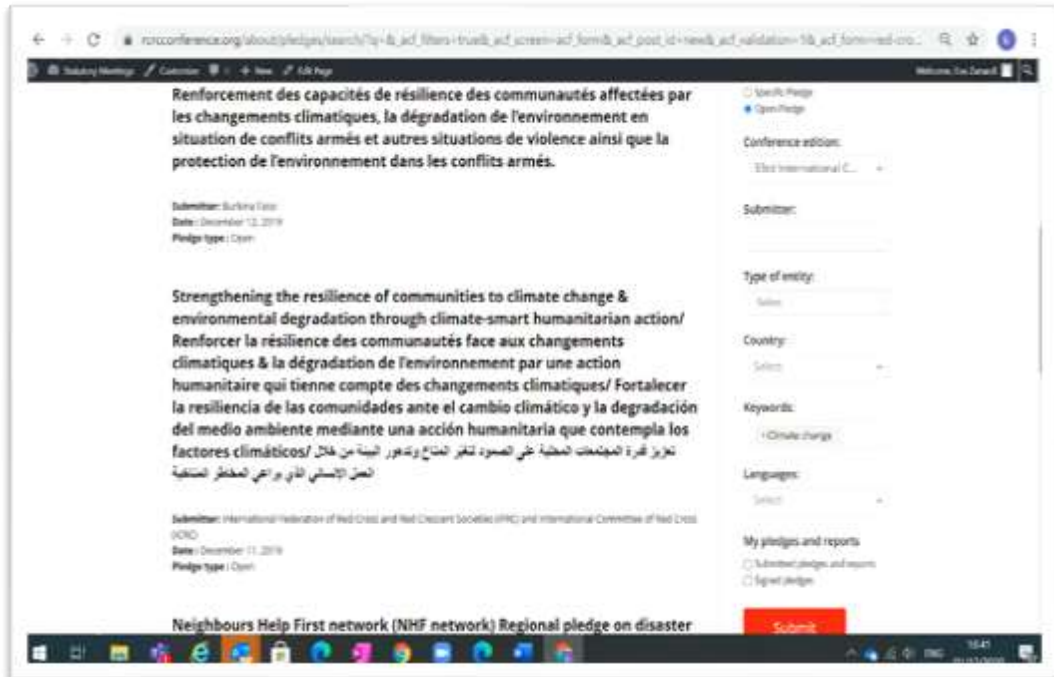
rcrcconference.org/about/pledges/search/?q=&_acf_filters=true&_acf_screen=acf_form&_acf_post_id=new&_acf_validation=1&_acf_form=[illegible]

Statutory Meetings Customize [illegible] + New Edit Page Welcome, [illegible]

Renforcement des capacités de résilience des communautés affectées par les changements climatiques, la dégradation de l'environnement en situation de conflits armés et autres situations de violence ainsi que la protection de l'environnement dans les conflits armés.

Submitter: Burkina Faso
Date: December 12, 2019
Pledge type: Open

Strengthening the resilience of communities to climate change & environmental degradation through climate-smart humanitarian action/ Renforcer la résilience des communautés face aux changements climatiques & la dégradation de l'environnement par une action humanitaire qui tienne compte des changements climatiques/ Fortalecer la resiliencia de las comunidades ante el cambio climático y la degradación del medio ambiente mediante una acción humanitaria que contempla los factores climáticos/ تعزيز قدرة المجتمعات المحلية على الصمود لتغير المناخ وتدهور البيئة من خلال العمل الإنساني الذي يراعي المخاطر المناخية

Submitter: International Federation of Red Cross and Red Crescent Societies (IFRC) and International Committee of Red Cross (ICRC)
Date: December 11, 2019
Pledge type: Open

Neighbours Help First network (NHF network) Regional pledge on disaster

Specific Pledge
Open Pledge

Conference edition:
33rd International C...

Submitter:

Type of entity:
Select

Country:
Select

Keywords:
×Climate change

Languages:
Select

My pledges and reports
Submitted pledges and reports
Signed pledges

Submit

ENG 16:41